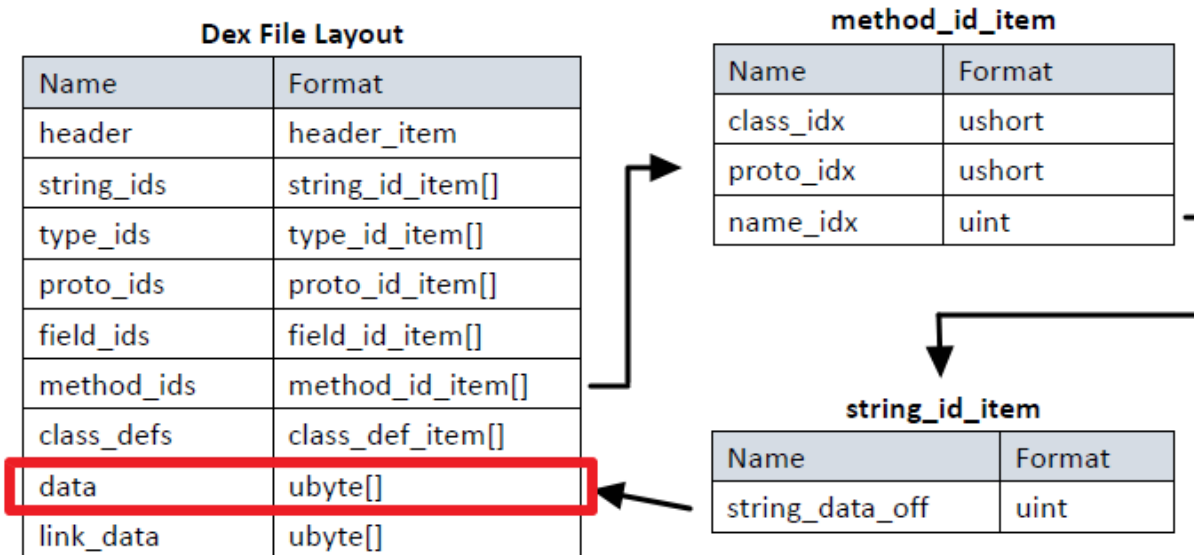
**Dex File Layout**

| Name | Format |
|---|---|
| header | header_item |
| string_ids | string_id_item[] |
| type_ids | type_id_item[] |
| proto_ids | proto_id_item[] |
| field_ids | field_id_item[] |
| method_ids | method_id_item[] |
| class_defs | class_def_item[] |
| data | ubyte[] |
| link_data | ubyte[] |

**method_id_item**

| Name | Format |
|---|---|
| class_idx | ushort |
| proto_idx | ushort |
| name_idx | uint |

**string_id_item**

| Name | Format |
|---|---|
| string_data_off | uint |